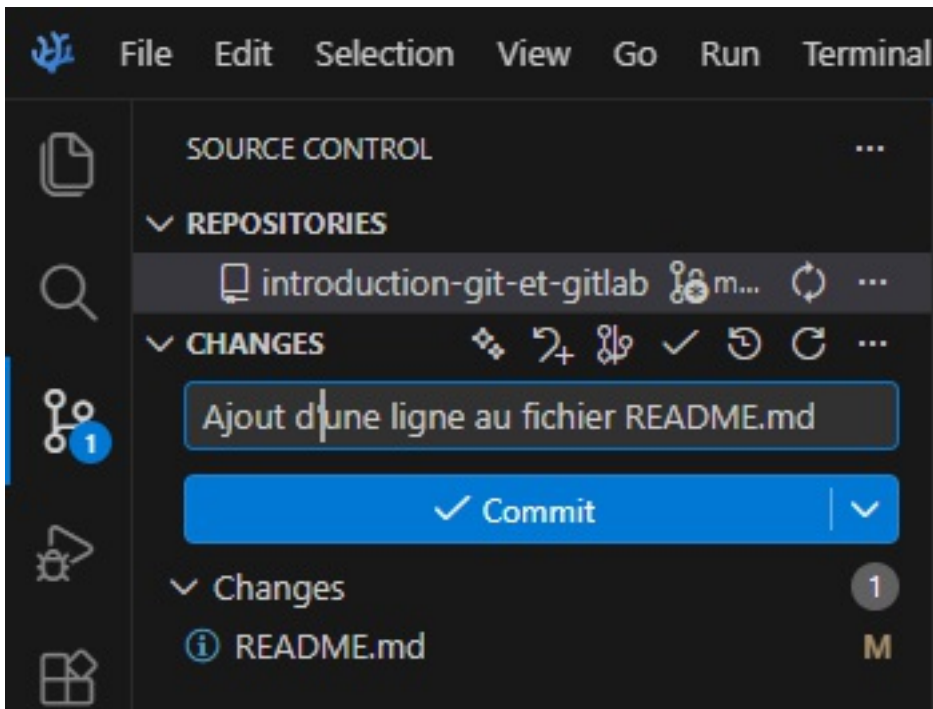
File Edit Selection View Go Run Terminal

SOURCE CONTROL ···

REPOSITORIES

introduction-git-et-gitlab m... ···

CHANGES ···

Ajout d'une ligne au fichier README.md

1

✓ Commit

Changes 1

README.md M